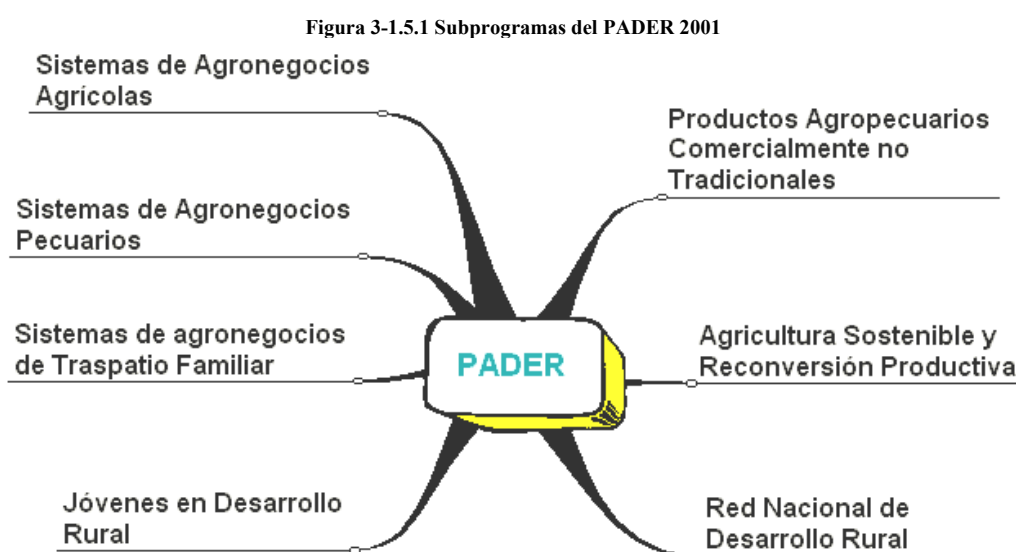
Figura 3-1.5.1 Subprogramas del PADER 2001

Sistemas de Agronegocios Agrícolas

Productos Agropecuarios Comercialmente no Tradicionales

Sistemas de Agronegocios Pecuarios

Sistemas de agronegocios de Traspatio Familiar

PADER

Agricultura Sostenible y Reconversión Productiva

Jóvenes en Desarrollo Rural

Red Nacional de Desarrollo Rural